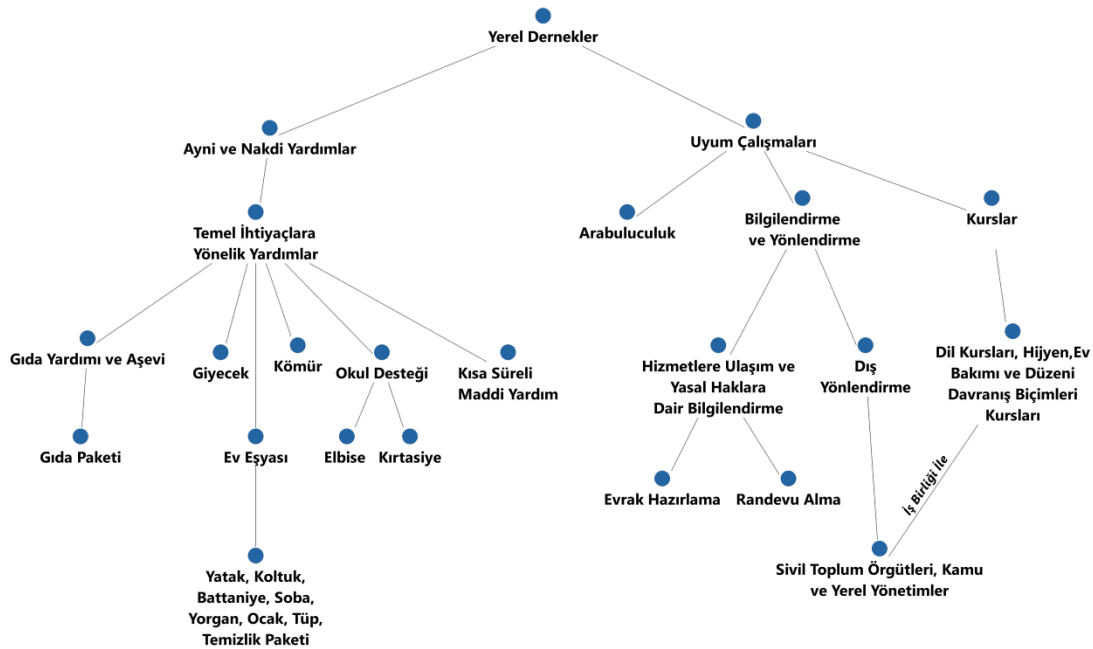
Yerel Dernekler

Ayni ve Nakdi Yardımlar

Uyum Çalışmaları

Temel İhtiyaçlara Yönelik Yardımlar

Arabuluculuk

Bilgilendirme ve Yönlendirme

Kurslar

Gıda Yardımı ve Aşevi

Giyecek

Kömür

Okul Desteği

Kısa Süreli Maddi Yardım

Hizmetlere Ulaşım ve Yasal Haklara Dair Bilgilendirme

Dış Yönlendirme

Dil Kursları, Hijyen,Ev Bakımı ve Düzeni Davranış Biçimleri Kursları

Gıda Paketi

Ev Eşyası

Elbise

Kırtasiye

Evrak Hazırlama

Randevu Alma

İş Birliği İle

Yatak, Koltuk, Battaniye, Soba, Yorgan, Ocak, Tüp, Temizlik Paketi

Sivil Toplum Örgütleri, Kamu ve Yerel Yönetimler